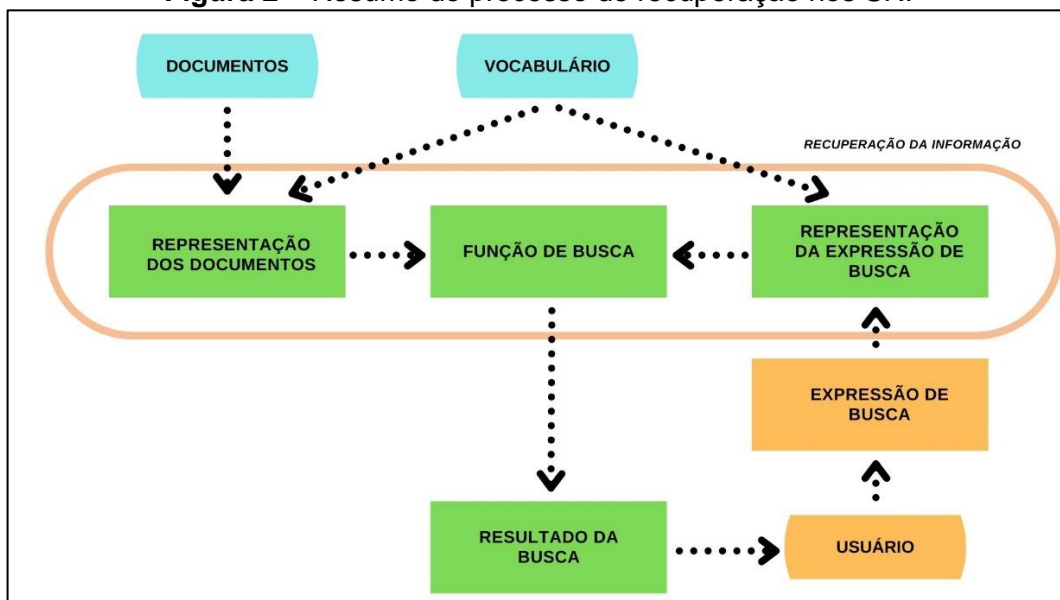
Figura 2 – Resumo do processo de recuperação nos SRI

DOCUMENTOS

VOCABULÁRIO

RECUPERAÇÃO DA INFORMAÇÃO

REPRESENTAÇÃO DOS DOCUMENTOS

FUNÇÃO DE BUSCA

REPRESENTAÇÃO DA EXPRESSÃO DE BUSCA

EXPRESSÃO DE BUSCA

RESULTADO DA BUSCA

USUÁRIO